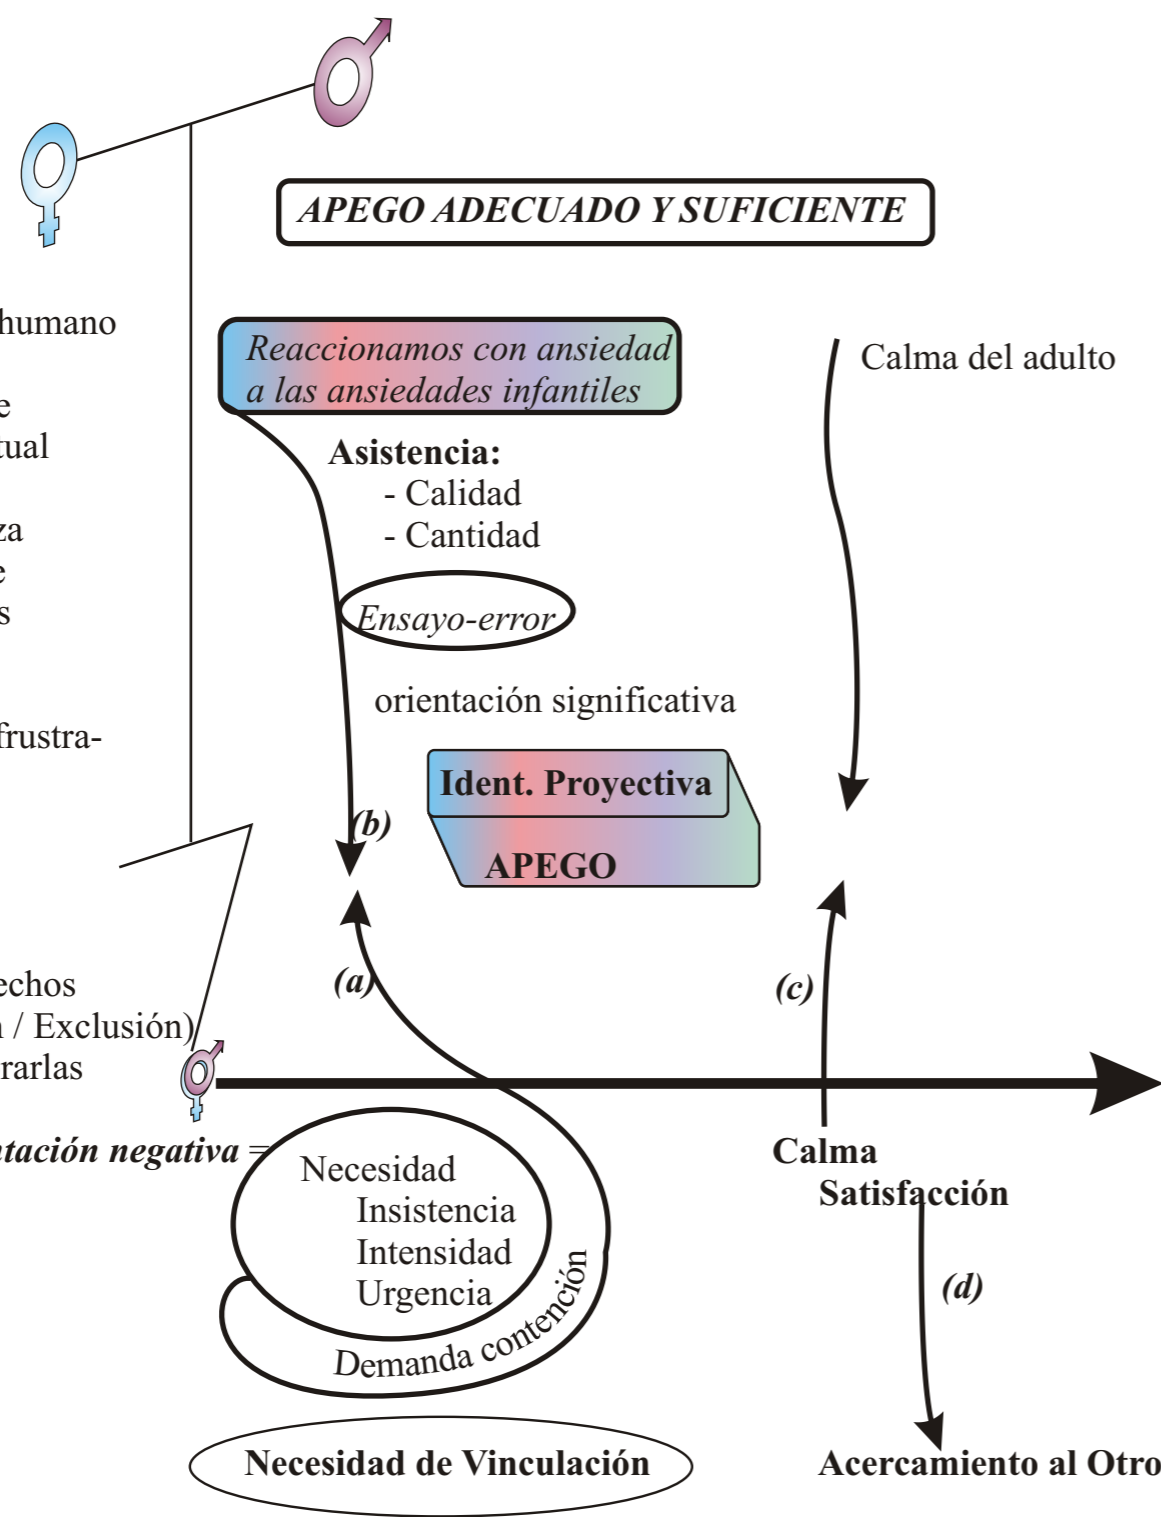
APEGO ADECUADO Y SUFICIENTE

humano

e
tual

za
e
s

frustra-

echos
/ Exclusión)
rarlas

tación negativa =

Reaccionamos con ansiedad a las ansiedades infantiles

Calma del adulto

Asistencia:
- Calidad
- Cantidad

Ensayo-error

orientación significativa

Ident. Proyectiva

APEGO

(b)

(a)

(c)

Necesidad
Insistencia
Intensidad
Urgencia

Demanda contención

Calma
Satisfacción

(d)

Necesidad de Vinculación

Acercamiento al Otro